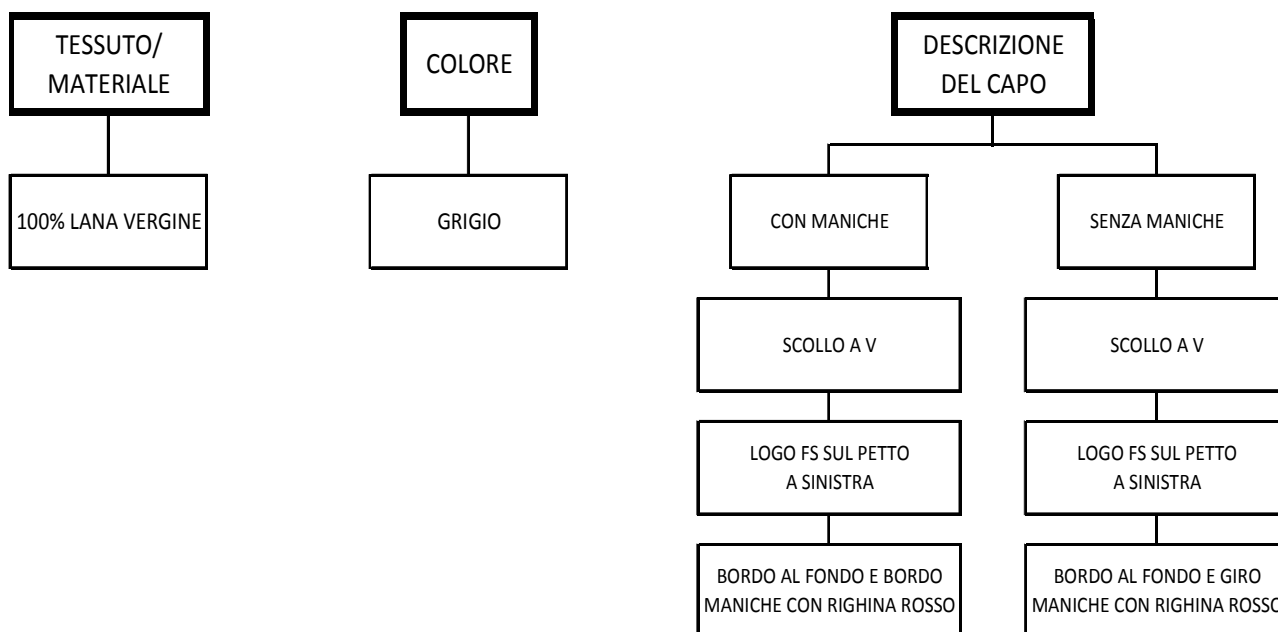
TESSUTO/ MATERIALE

100% LANA VERGINE

COLORE

GRIGIO

DESCRIZIONE DEL CAPO

CON MANICHE

SCOLLO A V

LOGO FS SUL PETTO A SINISTRA

BORDO AL FONDO E BORDO MANICHE CON RIGHINA ROSSO

SENZA MANICHE

SCOLLO A V

LOGO FS SUL PETTO A SINISTRA

BORDO AL FONDO E GIRO MANICHE CON RIGHINA ROSSO